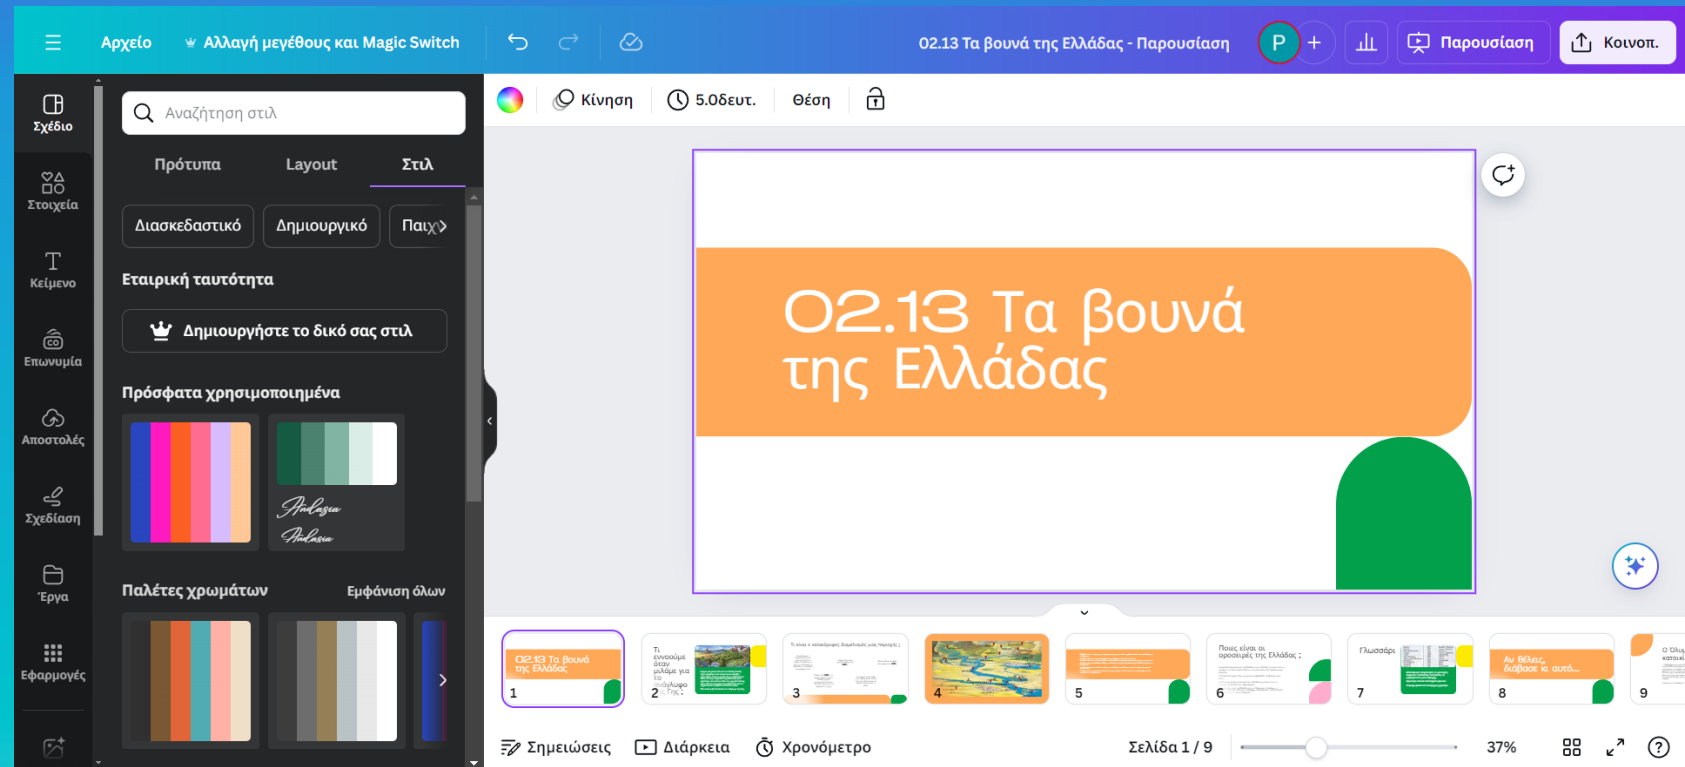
Αρχείο
Αλλαγή μεγέθους και Magic Switch
02.13 Τα βουνά της Ελλάδας - Παρουσίαση
P
Παρουσίαση
Κοινοπ.

Σχέδιο
Στοιχεία
Κείμενο
Επωνυμία
Αποστολές
Σχεδίαση
Έργα
Εφαρμογές

Αναζήτηση στιλ
Πρότυπα
Layout
Στιλ
Διασκεδαστικό
Δημιουργικό
Παιχ
Εταιρική ταυτότητα
Δημιουργήστε το δικό σας στιλ
Πρόσφατα χρησιμοποιημένα
Παλέτες χρωμάτων
Εμφάνιση όλων

Κίνηση
5.0δευτ.
Θέση

02.13 Τα βουνά της Ελλάδας

1
2
3
4
5
6
7
8
9

Σημειώσεις
Διάρκεια
Χρονόμετρο
Σελίδα 1 / 9
37%